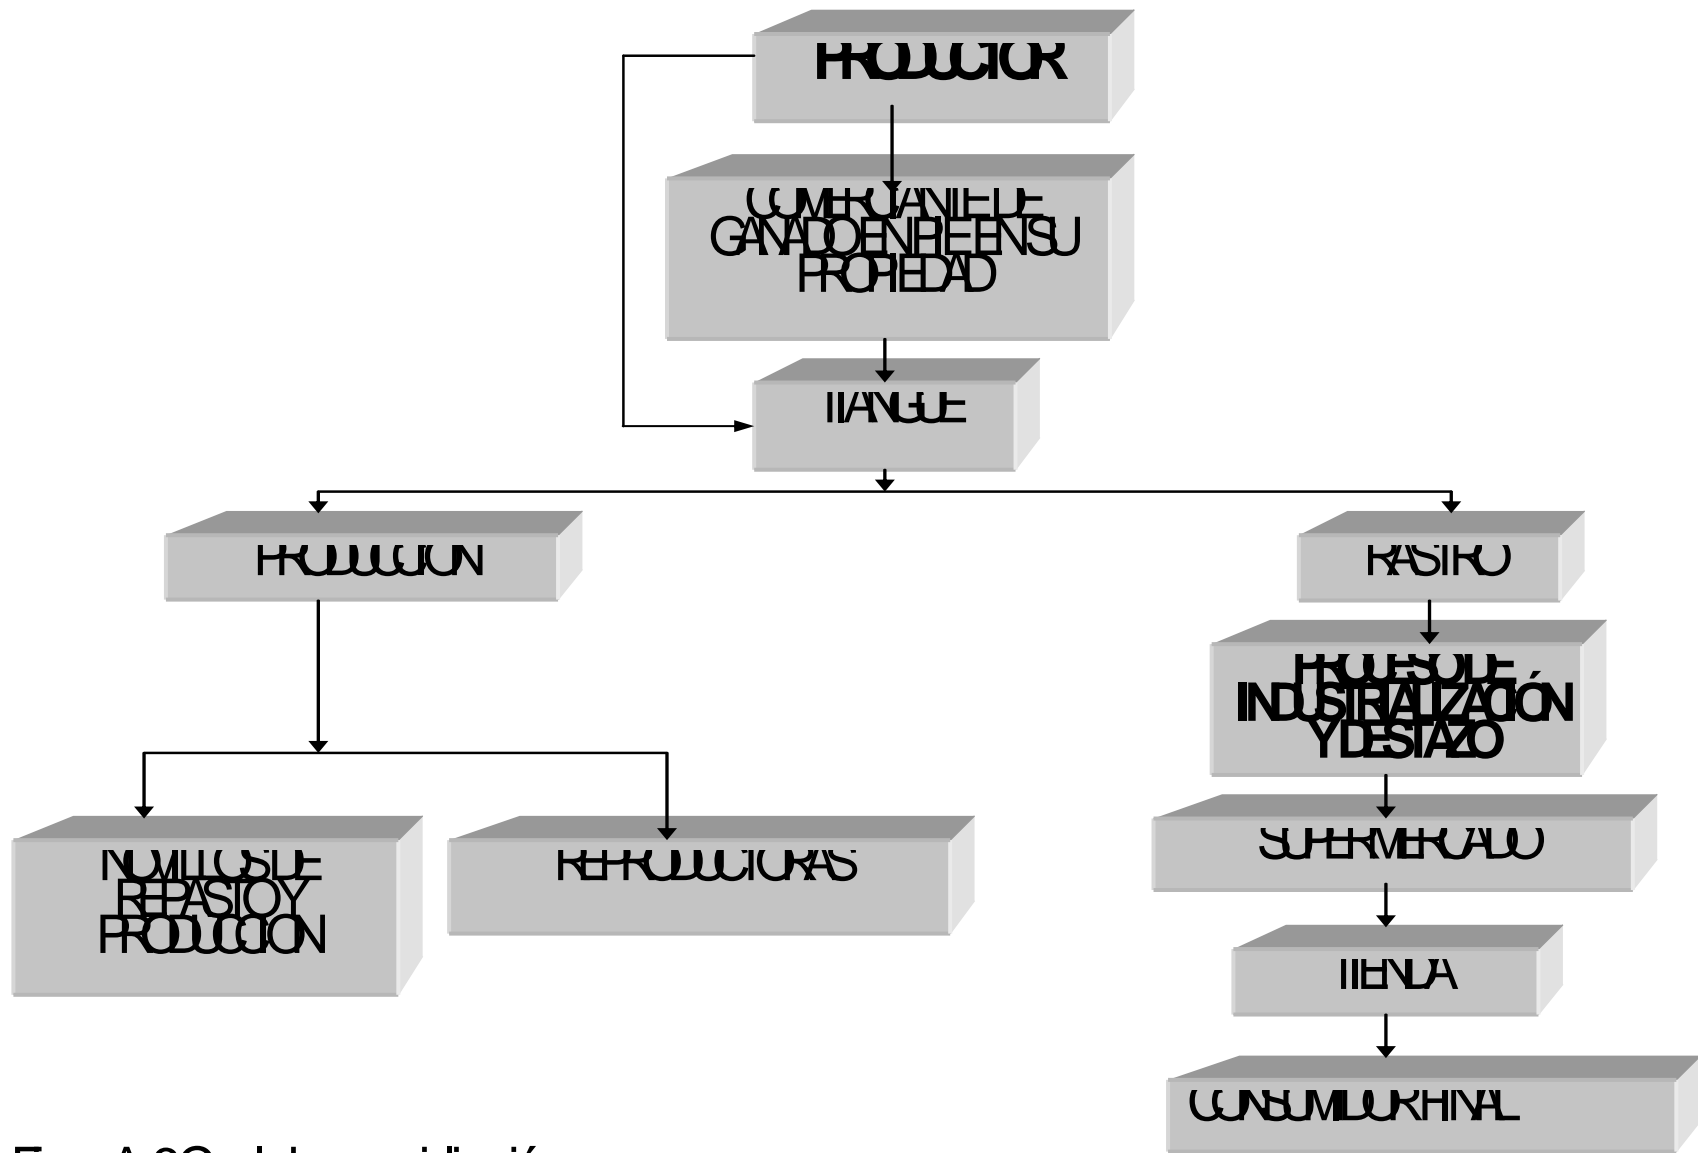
PRODUCTOR

COMERCIANTE DE GANADO EN PIE EN SU PROPIEDAD

TIANGUE

PRODUCCION

RASTRO

PROCESO DE INDUSTRIALIZACIÓN Y DESTAZO

NOVILLOS DE REPASTO Y PRODUCCION

REPRODUCTORAS

SUPERMERCADO

TIENDA

CONSUMIDOR FINAL

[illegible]